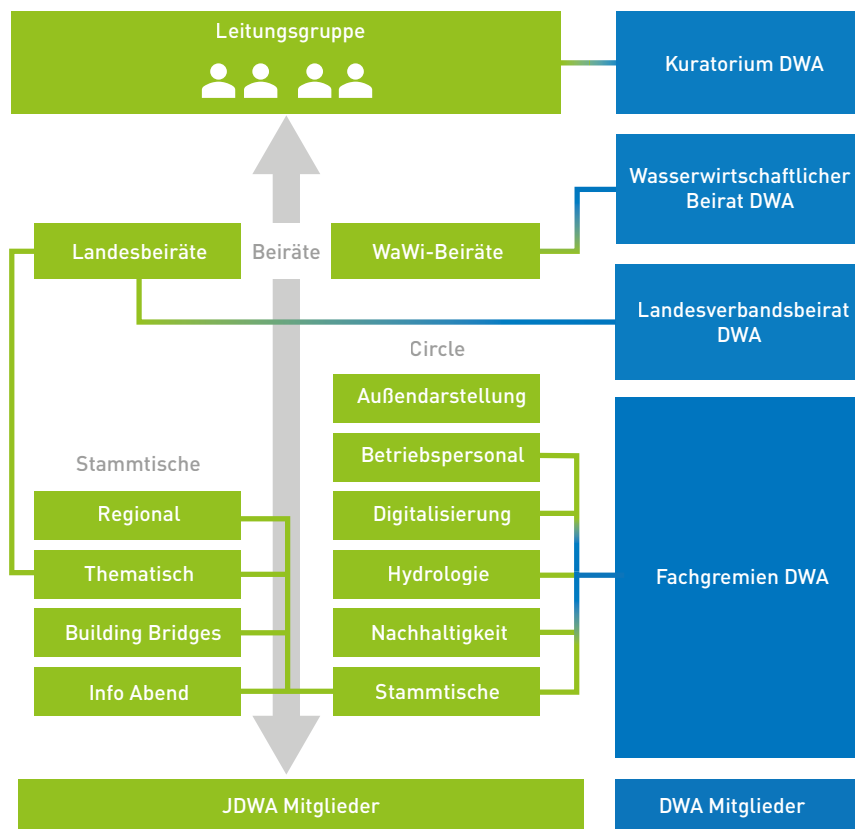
Leitungsgruppe

Kuratorium DWA

Wasserwirtschaftlicher Beirat DWA

Landesbeiräte

Beiräte

WaWi-Beiräte

Landesverbandsbeirat DWA

Circle

Außendarstellung

Betriebspersonal

Digitalisierung

Hydrologie

Nachhaltigkeit

Stammtische

Stammtische

Regional

Thematisch

Building Bridges

Info Abend

Fachgremien DWA

JDWA Mitglieder

DWA Mitglieder